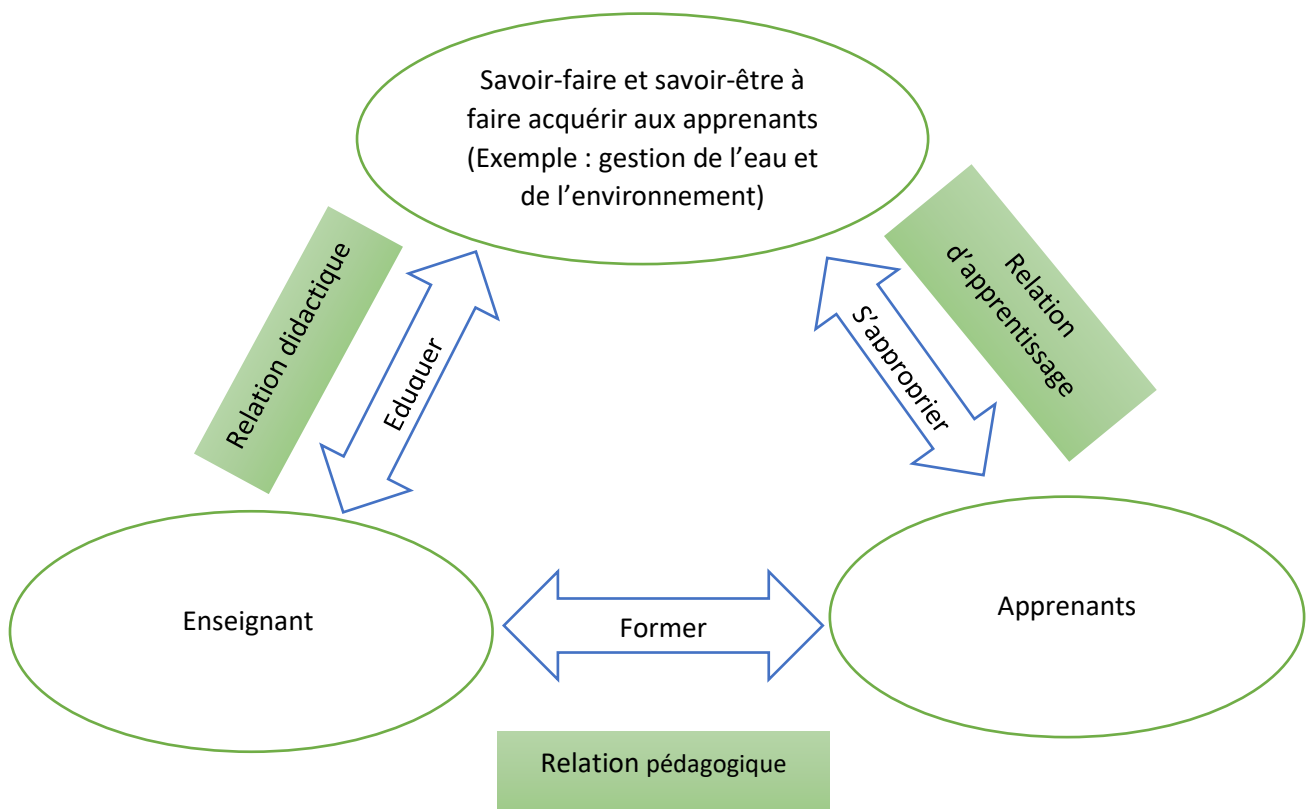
Savoir-faire et savoir-être à faire acquérir aux apprenants (Exemple : gestion de l'eau et de l'environnement)

Relation didactique

Eduquer

Relation d'apprentissage

S'approprier

Enseignant

Former

Apprenants

Relation pédagogique